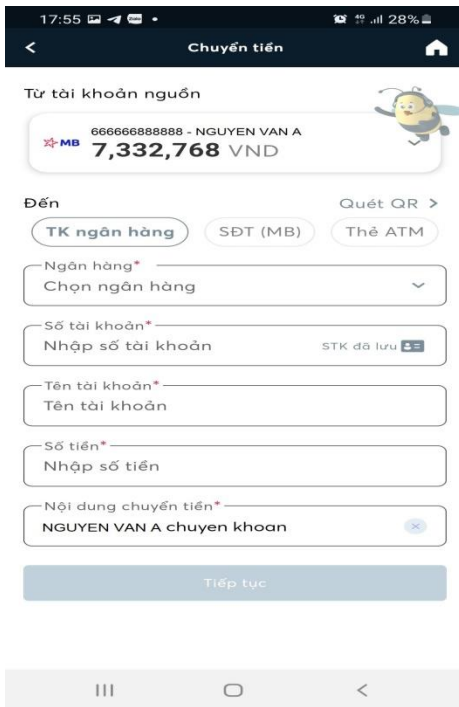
17:55 28%

Chuyển tiền

Từ tài khoản nguồn

MB 666666888888 - NGUYEN VAN A
7,332,768 VND

Đến
Quét QR >

TK ngân hàng
SĐT (MB)
Thẻ ATM

Ngân hàng*
Chọn ngân hàng

Số tài khoản*
Nhập số tài khoản
STK đã lưu

Tên tài khoản*
Tên tài khoản

Số tiền*
Nhập số tiền

Nội dung chuyển tiền*
NGUYEN VAN A chuyen khoan

Tiếp tục